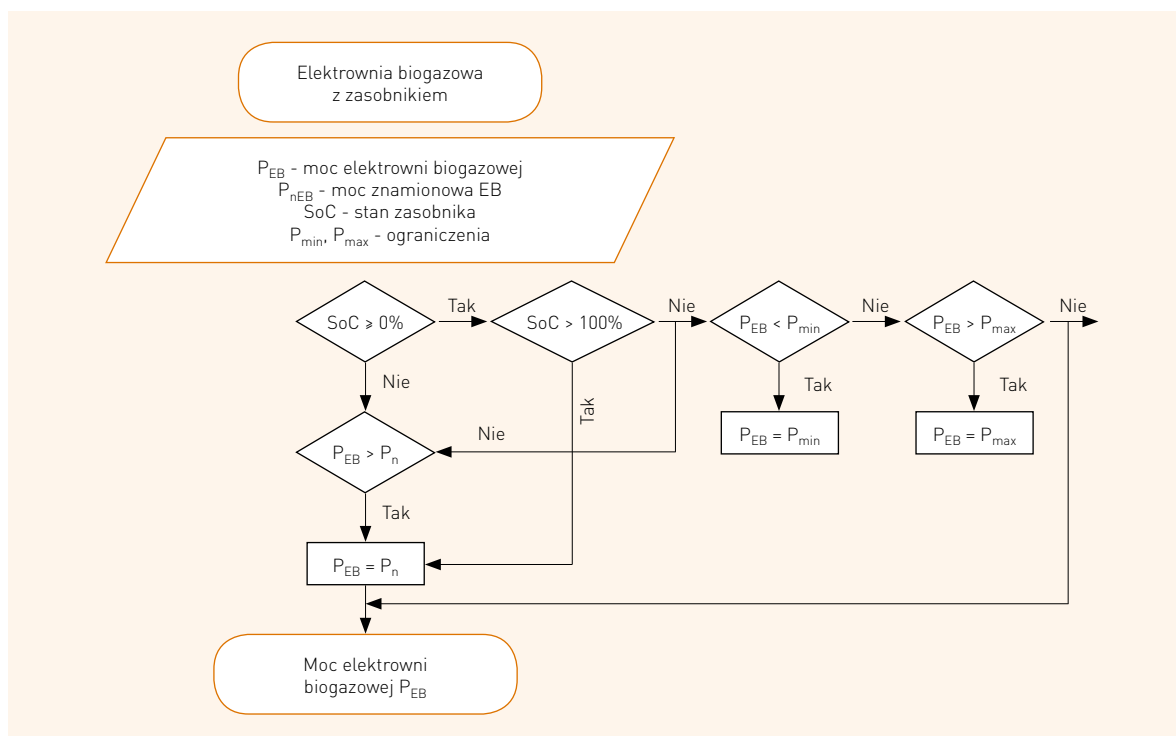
Elektrownia biogazowa z zasobnikiem

$P_{EB}$ - moc elektrowni biogazowej
$P_{nEB}$ - moc znamionowa EB
SoC - stan zasobnika
$P_{min}$, $P_{max}$ - ograniczenia

SoC ⩾ 0%

Tak

SoC > 100%

Nie

$P_{EB} < P_{min}$

Nie

$P_{EB} > P_{max}$

Nie

Nie

Tak

Tak

Tak

$P_{EB} = P_{min}$

$P_{EB} = P_{max}$

Nie

$P_{EB} > P_n$

Tak

$P_{EB} = P_n$

Moc elektrowni biogazowej $P_{EB}$